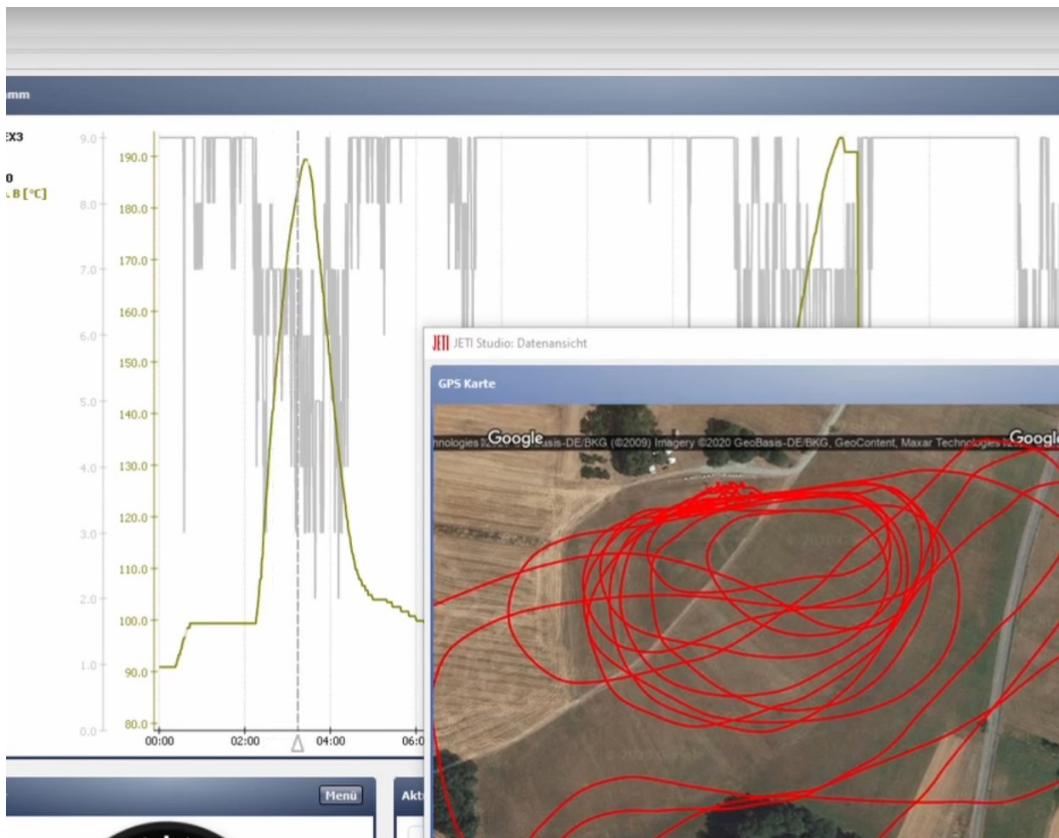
mm

X3

0
B [°C]

9.0
8.0
7.0
6.0
5.0
4.0
3.0
2.0
1.0
0.0

190.0
180.0
170.0
160.0
150.0
140.0
130.0
120.0
110.0
100.0
90.0
80.0

00:00
02:00
04:00
06:

JETI Studio: Datenansicht

GPS Karte

nologies Google asis-DE/BKG (©2009) Imagery ©2020 GeoBasis-DE/BKG, GeoContent, Maxar Technologies Google

Menu

Akt